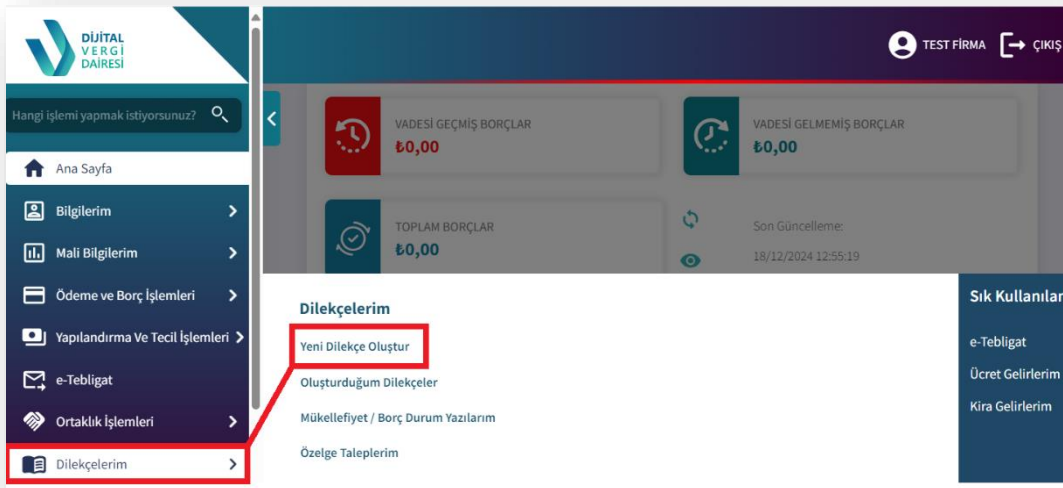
DİJİTAL VERGİ DAİRESİ

Hangi işlemi yapmak istiyorsunuz?

Ana Sayfa

Bilgilerim

Mali Bilgilerim

Ödeme ve Borç İşlemleri

Yapılandırma Ve Tecil İşlemleri

e-Tebligat

Ortaklık İşlemleri

Dilekçelerim

TEST FİRMA

ÇIKIŞ

VADESİ GEÇMİŞ BORÇLAR
₺0,00

VADESİ GELMEMİŞ BORÇLAR
₺0,00

TOPLAM BORÇLAR
₺0,00

Son Güncelleme:
18/12/2024 12:55:19

Dilekçelerim

Yeni Dilekçe Oluştur

Oluşturduğum Dilekçeler

Mükellefiyet / Borç Durum Yazılarım

Özelge Taleplerim

Sık Kullanılar

e-Tebligat

Ücret Gelirlerim

Kira Gelirlerim